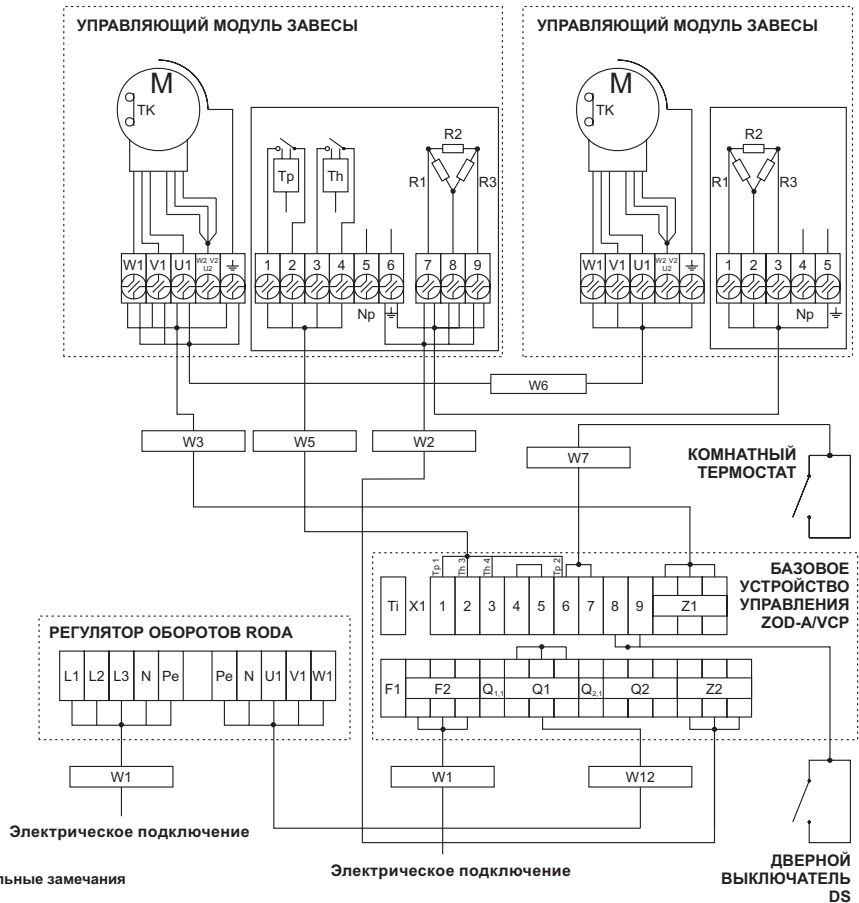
УПРАВЛЯЮЩИЙ МОДУЛЬ ЗАВЕСЫ

M
TK

Tp
Th

R2
R1
R3

W1 V1 U1 W2 V2 U2
1 2 3 4 5 6
Np
7 8 9

УПРАВЛЯЮЩИЙ МОДУЛЬ ЗАВЕСЫ

M
TK

R2
R1
R3

W1 V1 U1 W2 V2 U2
1 2 3 4 5
Np

W6

W3
W5
W2
W7

КОМНАТНЫЙ ТЕРМОСТАТ

Tp 1
Th 3
Th 4
Tp 2

БАЗОВОЕ УСТРОЙСТВО УПРАВЛЕНИЯ ZOD-A/VCP

Ti X1 1 2 3 4 5 6 7 8 9 Z1

РЕГУЛЯТОР ОБОРОТОВ RODA

L1 L2 L3 N Pe Pe N U1 V1 W1

F1 F2 $Q_{1,1}$ Q1 $Q_{2,1}$ Q2 Z2

W1
W1
W12

Электрическое подключение

Электрическое подключение

ДВЕРНОЙ ВЫКЛЮЧАТЕЛЬ DS

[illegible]льные замечания